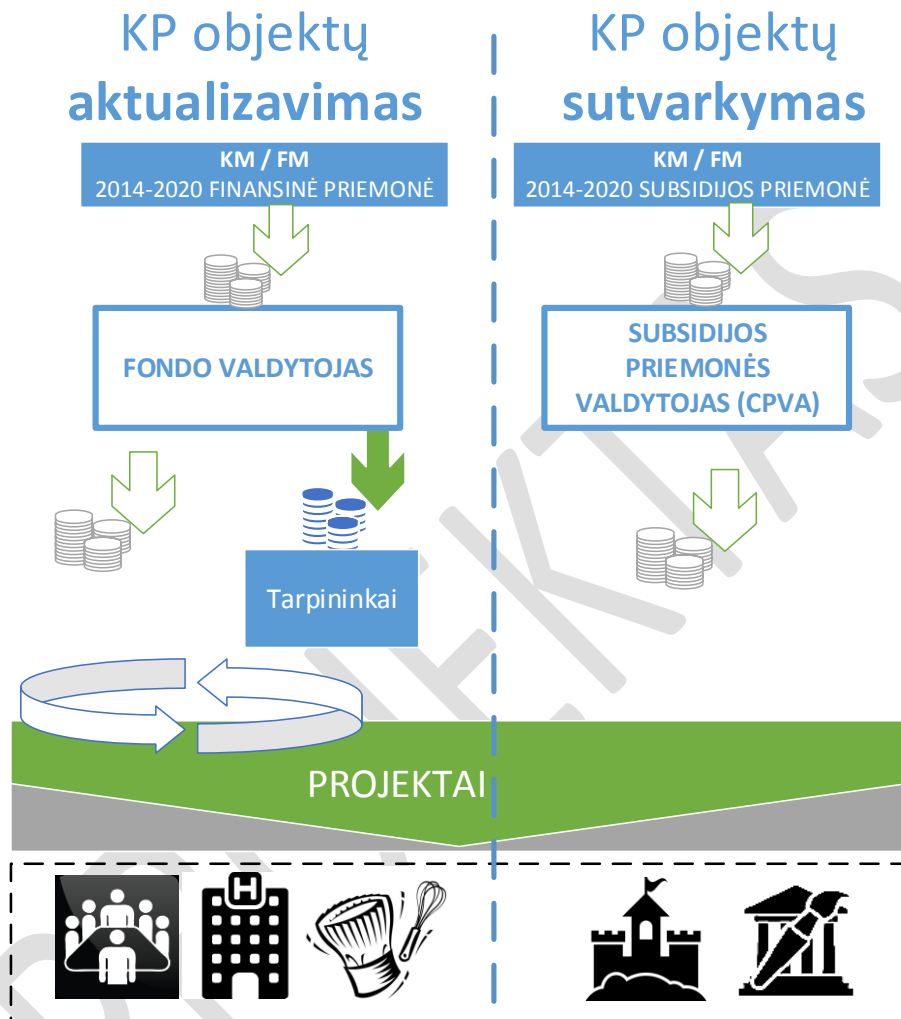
KP objektų aktualizavimas

KM / FM
2014-2020 FINANSINĖ PRIEMONĖ

FONDO VALDYTOJAS

Tarpininkai

KP objektų sutvarkymas

KM / FM
2014-2020 SUBSIDIJOS PRIEMONĖ

SUBSIDIJOS PRIEMONĖS VALDYTOJAS (CPVA)

PROJEKTAI

PROJEKTAS